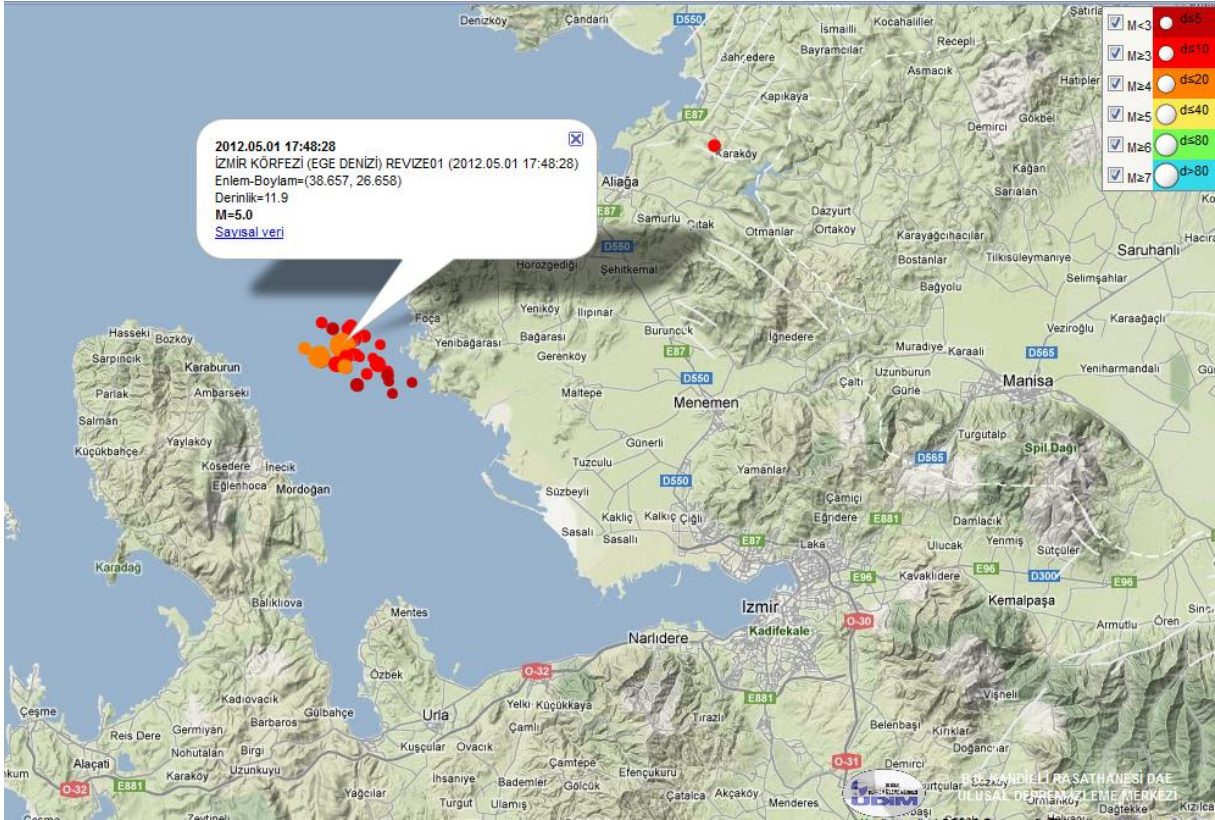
2012.05.01 17:48:28
İZMİR KÖRFEZİ (EGE DENIZI) REVIZE01 (2012.05.01 17:48:28)
Enlem-Boylam=(38.657, 26.658)
Derinlik=11.9
M=5.0
Sayısal veri

| | |
|---|---|
| M<3 | d≤5 |
| M≥3 | d≤10 |
| M≥4 | d≤20 |
| M≥5 | d≤40 |
| M≥6 | d≤80 |
| M≥7 | d>80 |

Denizköy Çandarlı D550 İsmailli Kocahalililer Satırla Bahçedere Bayramcılar Recepli Asmacık Hatipler Kapıkaya Gökbel Demirci E87 Karaköy Kağan Sarıalan Aliağa Ko E87 Samurlu Çıtak Dazyurt Otmanlar Ortaköy Karayağcıhacılar Saruhanlı Hacıra D550 Horozgediği Şehitkemal Tilkisüleymaniye Bostanlar Selimşahlar Bağyolu Yeniköy Ilıpınar Foça Yenibağarası Bağarası Buruncuk İğnedere Veziroğlu Karaağaçlı Hasseki Bozköy Gerenköy Muradiye Karaali D565 Sarpıncık Karaburun E87 Uzunburun Yeniharmandalı Gü D550 Çaltı Güzle Manisa Parlak Ambarseki Maltepe Menemen Salman Turgutalp Yaylaköy Günerli Spil Dağı Küçükbahçe Kösedere İnecik Tuzculu D565 Yamanlar Eğlenhoca Mordoğan Süzbeyli D550 Çamiçi Eğridere E881 Kaklıç Kalkıç Çiğli Damlacık Sasalı Sasallı E87 Laka Ulucak Yenmiş Sütçüler Karadağ E96 Kavaklidere E96 D300 E96 Balıklıova Kemalpaşa Mentes İzmir Armutlu Ören Sinsa Narlıdere Kadifekale O-30 Özbek O-32 Kadıovacık Yelki Küçükkaya E881 Çeşme Gülbahçe Urla Tirazlı Vişneli Reis Dere Germiyan Barbaros Çamlı Belenbaşı Kırıklar Nohutalan Birgi Kuşçular Ovacık Doğancılar Alaçatı Uzunkuyu Çamtepe O-31 Demirci kum Karaköy İhsaniye Efençukuru O-32 E881 Yağcılar Bademler Gölcük Turgut Ulamış Çatalca Akçaköy Menderes Zeytineli Çeşme Dağtekke Kızılca

UDIM B.Ü. KANDİLLİ RASATHANESİ DAE ULUSAL DEPREM İZLEME MERKEZİ